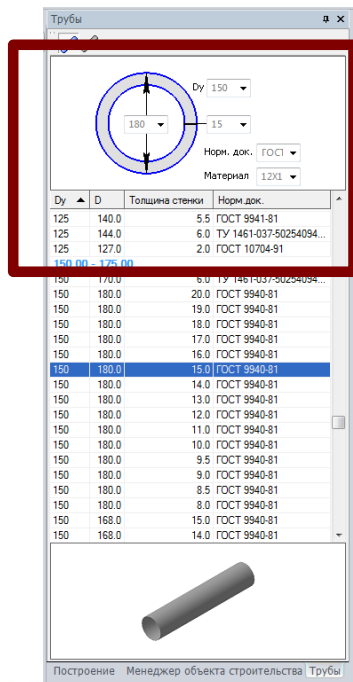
Трубы

Dy 150
180
15
Норм. док. ГОСТ
Материал 12X1

| Dy | D | Толщина стенки | Норм.док. |
|---|---|---|---|
| 125 | 140.0 | 5.5 | ГОСТ 9941-81 |
| 125 | 144.0 | 6.0 | ТУ 1461-037-50254094... |
| 125 | 127.0 | 2.0 | ГОСТ 10704-91 |
| 150.00 - 175.00 | | | |
| 150 | 170.0 | 6.0 | ТУ 1461-037-50254094... |
| 150 | 180.0 | 20.0 | ГОСТ 9940-81 |
| 150 | 180.0 | 19.0 | ГОСТ 9940-81 |
| 150 | 180.0 | 18.0 | ГОСТ 9940-81 |
| 150 | 180.0 | 17.0 | ГОСТ 9940-81 |
| 150 | 180.0 | 16.0 | ГОСТ 9940-81 |
| 150 | 180.0 | 15.0 | ГОСТ 9940-81 |
| 150 | 180.0 | 14.0 | ГОСТ 9940-81 |
| 150 | 180.0 | 13.0 | ГОСТ 9940-81 |
| 150 | 180.0 | 12.0 | ГОСТ 9940-81 |
| 150 | 180.0 | 11.0 | ГОСТ 9940-81 |
| 150 | 180.0 | 10.0 | ГОСТ 9940-81 |
| 150 | 180.0 | 9.5 | ГОСТ 9940-81 |
| 150 | 180.0 | 9.0 | ГОСТ 9940-81 |
| 150 | 180.0 | 8.5 | ГОСТ 9940-81 |
| 150 | 180.0 | 8.0 | ГОСТ 9940-81 |
| 150 | 168.0 | 15.0 | ГОСТ 9940-81 |
| 150 | 168.0 | 14.0 | ГОСТ 9940-81 |

Построение Менеджер объекта строительства Трубы